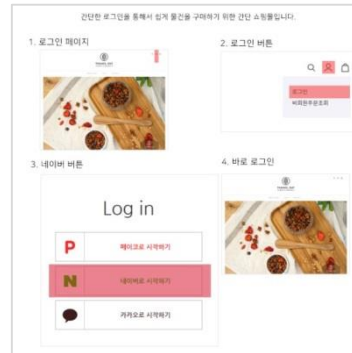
간단한 로그인을 통해서 쉽게 물건을 구매하기 위한 간단 쇼핑몰입니다.

1. 로그인 페이지

2. 로그인 버튼

로그인

비회원주문조회

3. 네이버 버튼

Log in

P 페이코로 시작하기

N 네이버로 시작하기

카카오로 시작하기

4. 바로 로그인